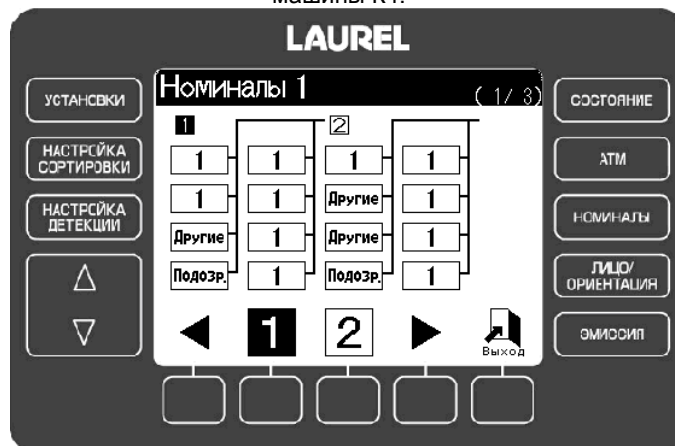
машины к 1.

LAUREL

УСТАНОВКИ

НАСТРОЙКА СОРТИРОВКИ

НАСТРОЙКА ДЕТЕКЦИИ

△

▽

Номиналы 1 (1/ 3)

1

1 1
1 1
Другие 1
Подозр. 1

2

1 1
Другие 1
Другие 1
Подозр. 1

◀ 1 2 ▶ Выход

СОСТОЯНИЕ

АТМ

НОМИНАЛЫ

ЛИЦО/ ОРИЕНТАЦИЯ

ЭМИССИЯ